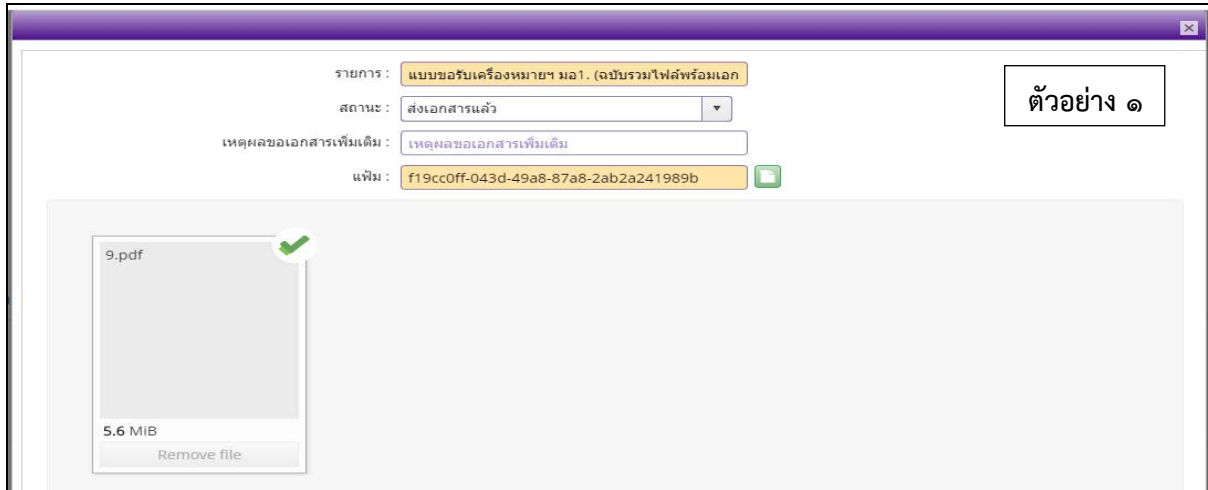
×

รายการ : แบบขอรับเครื่องหมายฯ มอ1. (ฉบับรวมไฟล์พร้อมเอก

ตัวอย่าง ๑

สถานะ : ส่งเอกสารแล้ว

เหตุผลขอเอกสารเพิ่มเติม : เหตุผลขอเอกสารเพิ่มเติม

แฟ้ม : f19cc0ff-043d-49a8-87a8-2ab2a241989b

9.pdf

5.6 MiB

Remove file